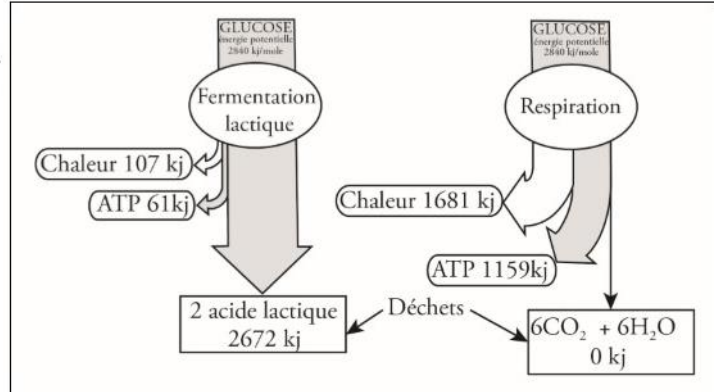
GLUCOSE
énergie potentielle
2840 kj/mole

GLUCOSE
énergie potentielle
2840 kj/mole

Fermentation lactique

Respiration

Chaleur 107 kj

ATP 61kj

Chaleur 1681 kj

ATP 1159kj

2 acide lactique
2672 kj

Déchets

$6CO_2$ + $6H_2O$
0 kj